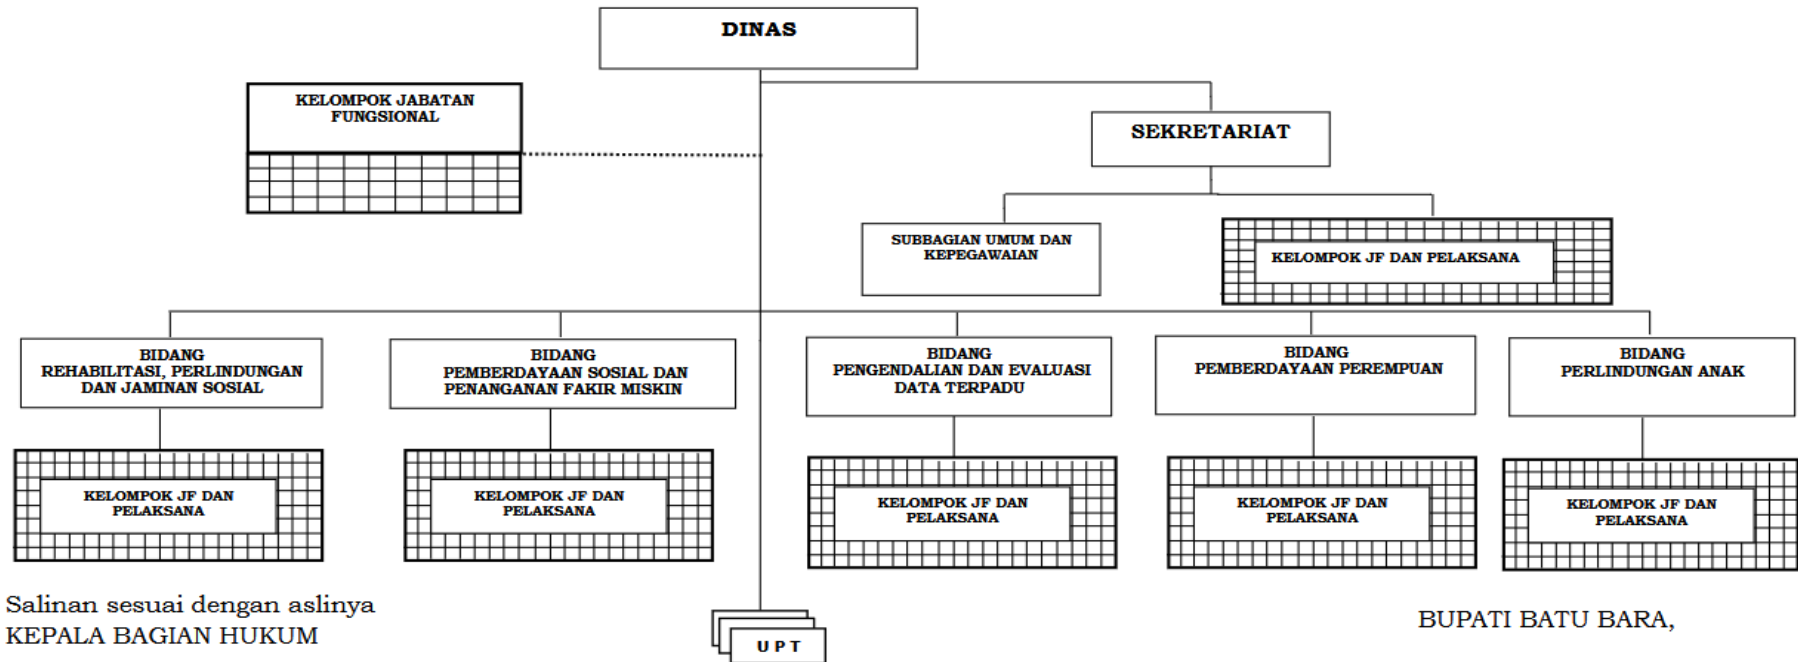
DINAS

KELOMPOK JABATAN FUNGSIONAL

SEKRETARIAT

SUBBAGIAN UMUM DAN KEPEGAWAIAN

KELOMPOK JF DAN PELAKSANA

BIDANG REHABILITASI, PERLINDUNGAN DAN JAMINAN SOSIAL

BIDANG PEMBERDAYAAN SOSIAL DAN PENANGANAN FAKIR MISKIN

BIDANG PENGENDALIAN DAN EVALUASI DATA TERPADU

BIDANG PEMBERDAYAAN PEREMPUAN

BIDANG PERLINDUNGAN ANAK

KELOMPOK JF DAN PELAKSANA

KELOMPOK JF DAN PELAKSANA

KELOMPOK JF DAN PELAKSANA

KELOMPOK JF DAN PELAKSANA

KELOMPOK JF DAN PELAKSANA

Salinan sesuai dengan aslinya
KEPALA BAGIAN HUKUM

UPT

BUPATI BATU BARA,